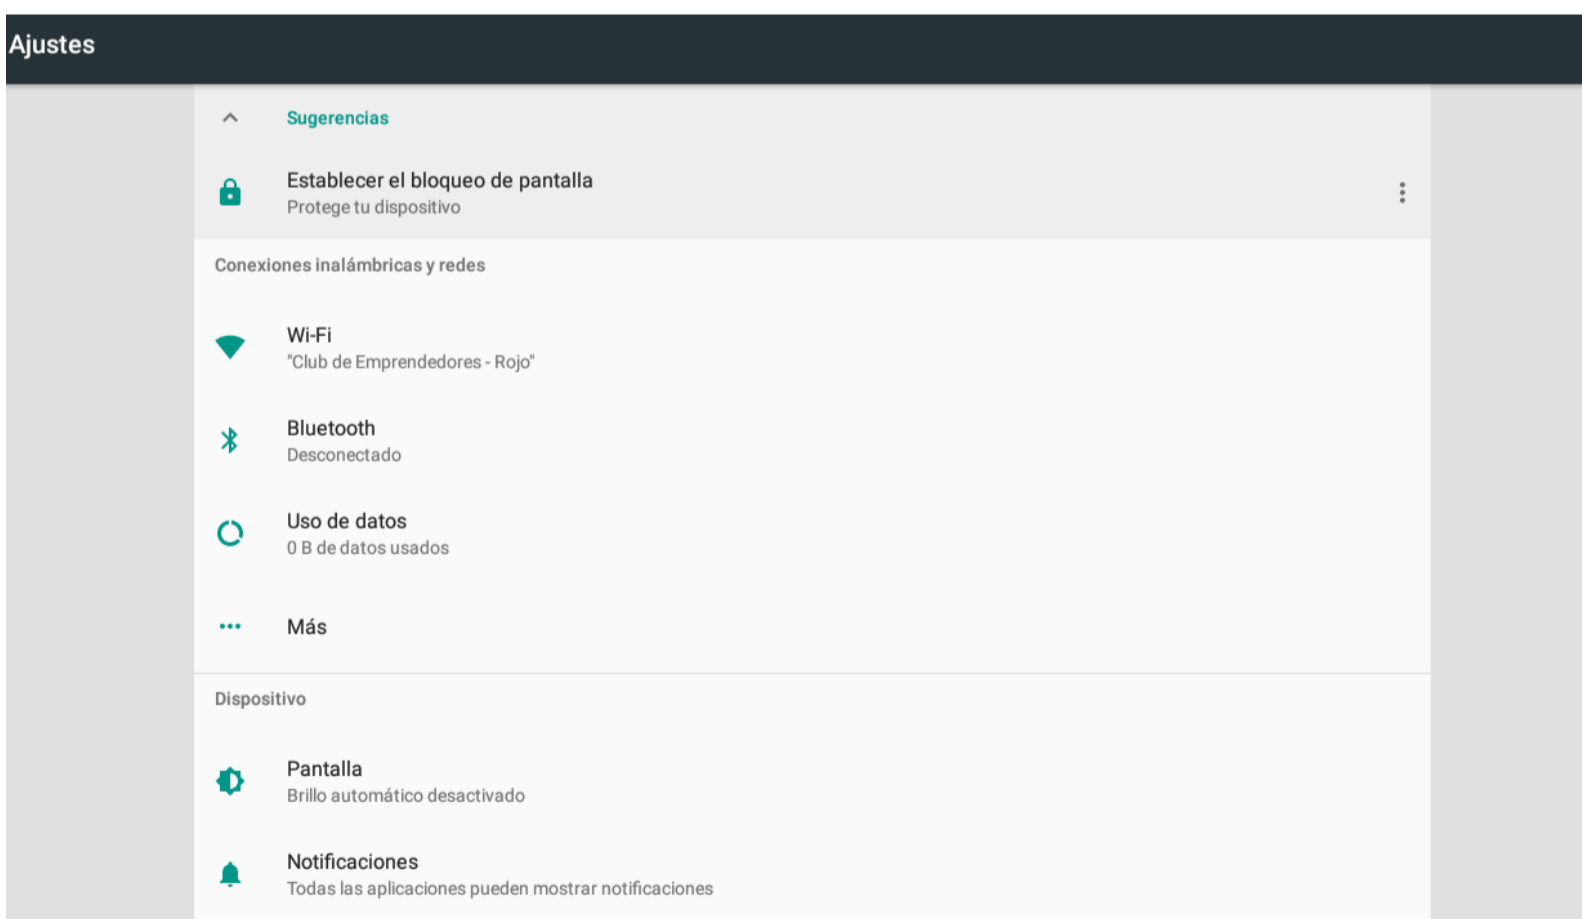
Ajustes

Sugerencias

Establecer el bloqueo de pantalla
Protege tu dispositivo

Conexiones inalámbricas y redes

Wi-Fi
"Club de Emprendedores - Rojo"

Bluetooth
Desconectado

Uso de datos
0 B de datos usados

Más

Dispositivo

Pantalla
Brillo automático desactivado

Notificaciones
Todas las aplicaciones pueden mostrar notificaciones